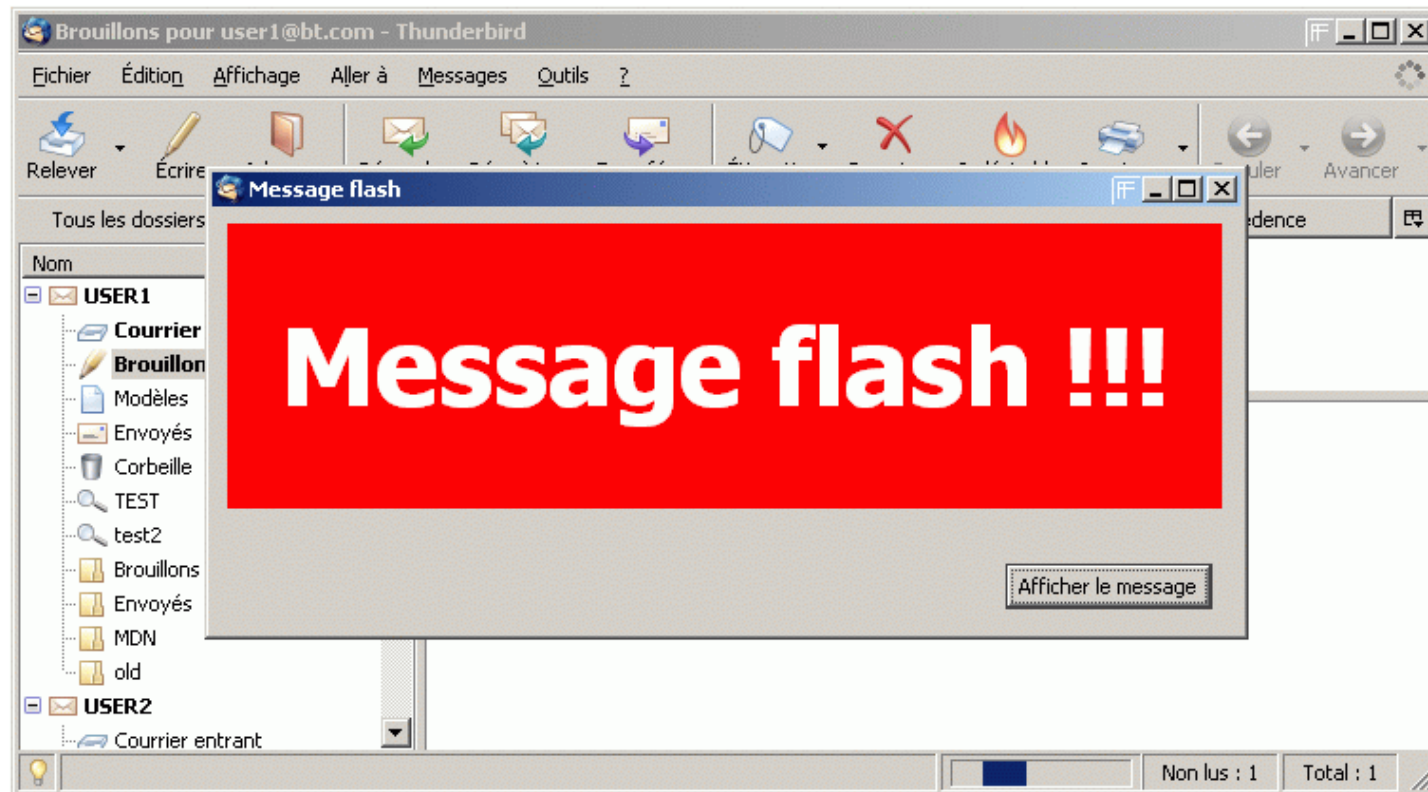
Brouillons pour user1@bt.com - Thunderbird

Fichier Édition Affichage Aller à Messages Outils ?

Relever Écrire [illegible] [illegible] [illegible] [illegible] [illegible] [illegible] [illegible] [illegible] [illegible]uler Avancer

Tous les dossiers

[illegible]édence

Nom

USER1
Courrier
Brouillon
Modèles
Envoyés
Corbeille
TEST
test2
Brouillons
Envoyés
MDN
old
USER2
Courrier entrant

Message flash

Message flash !!!

Afficher le message

Non lus : 1 Total : 1